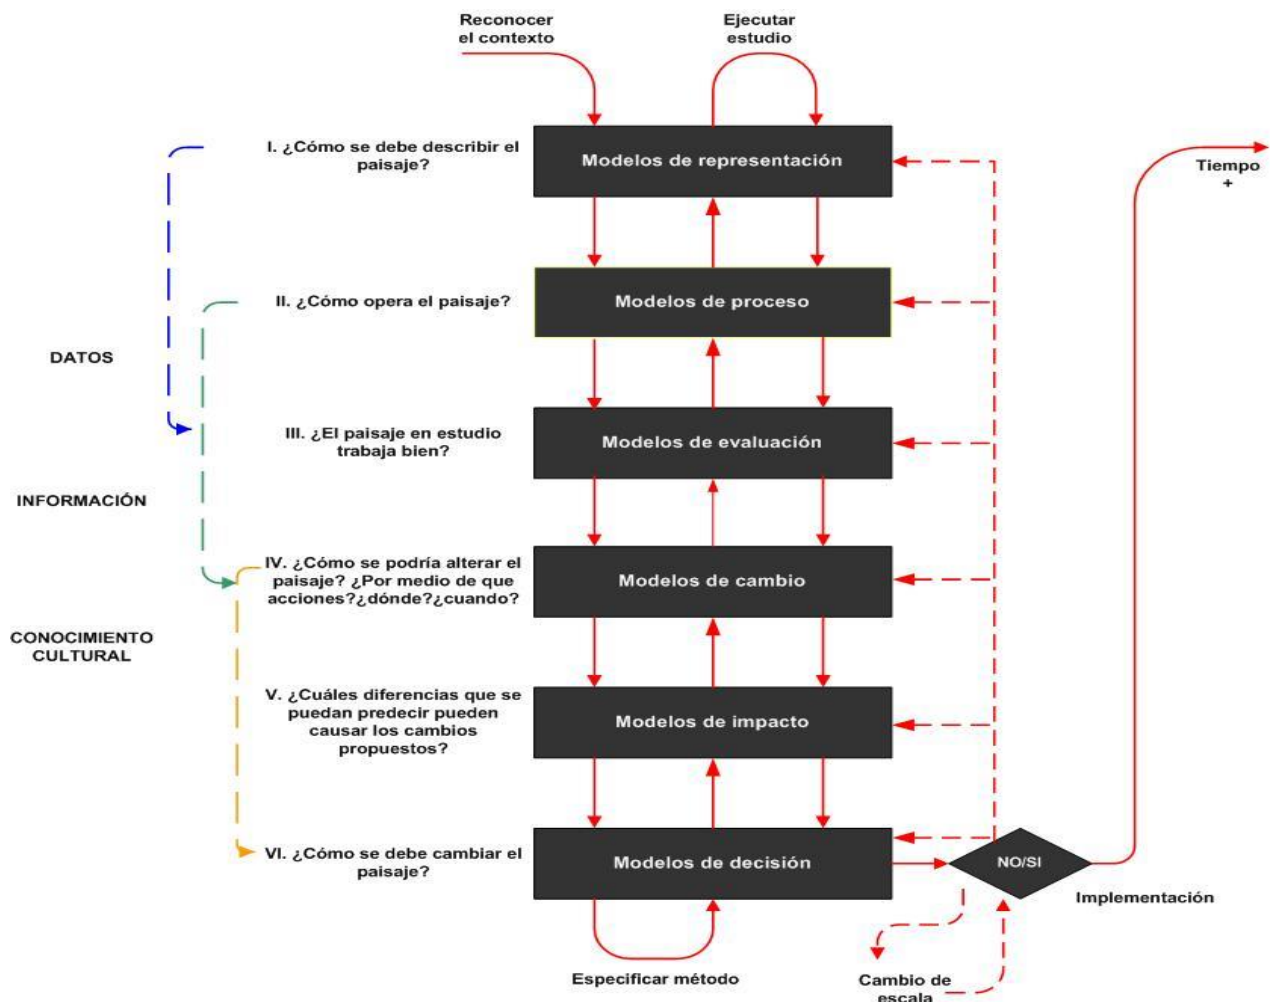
Reconocer el contexto

Ejecutar estudio

I. ¿Cómo se debe describir el paisaje?

Modelos de representación

Tiempo +

II. ¿Cómo opera el paisaje?

Modelos de proceso

DATOS

III. ¿El paisaje en estudio trabaja bien?

Modelos de evaluación

INFORMACIÓN

IV. ¿Cómo se podría alterar el paisaje? ¿Por medio de que acciones?¿dónde?¿cuando?

Modelos de cambio

CONOCIMIENTO CULTURAL

V. ¿Cuáles diferencias que se puedan predecir pueden causar los cambios propuestos?

Modelos de impacto

VI. ¿Cómo se debe cambiar el paisaje?

Modelos de decisión

NO/SI

Implementación

Especificar método

Cambio de escala